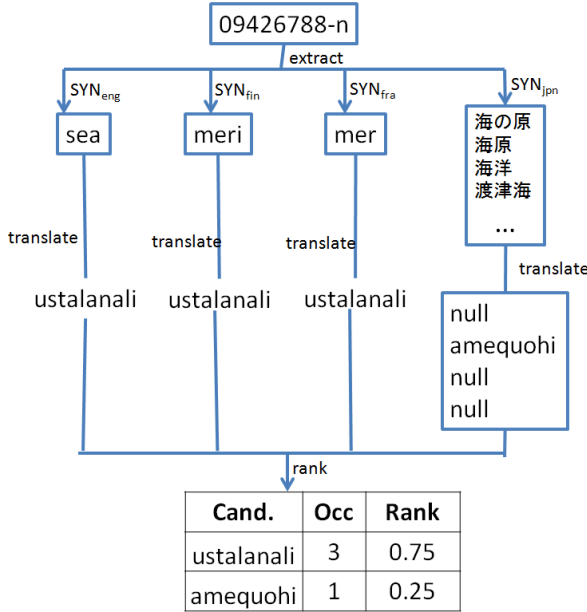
09426788-n

extract

$SYN_{eng}$

$SYN_{fin}$

$SYN_{fra}$

$SYN_{jpn}$

sea

meri

mer

海の原
海原
海洋
渡津海
...

translate

translate

translate

translate

ustalanali

ustalanali

ustalanali

null
amequohi
null
null

rank

| Cand. | Occ | Rank |
|---|---|---|
| ustalanali | 3 | 0.75 |
| amequohi | 1 | 0.25 |